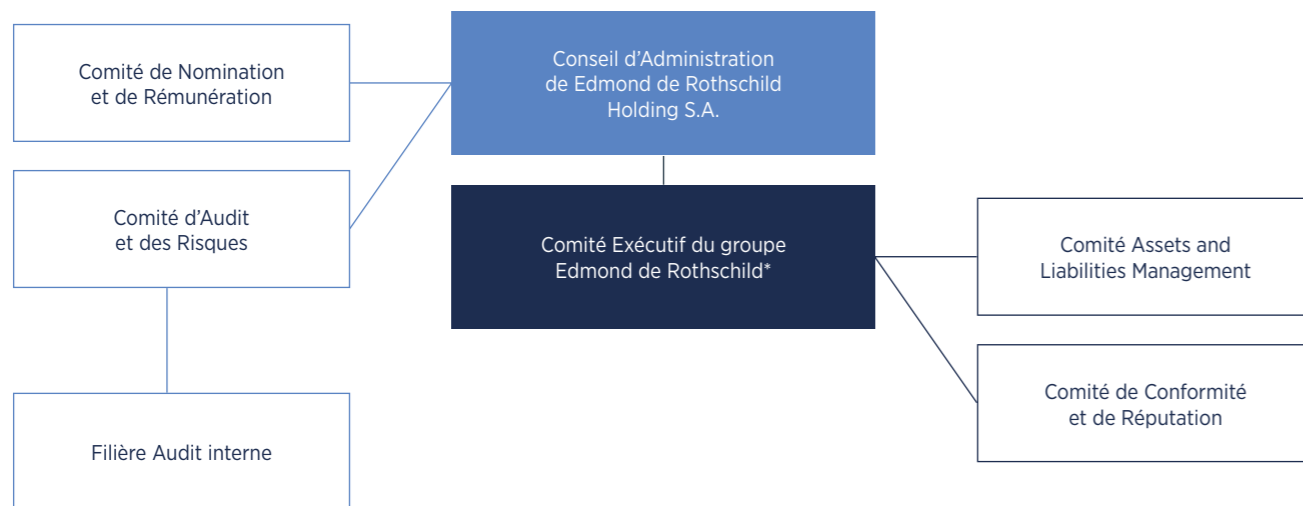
Comité de Nomination et de Rémunération

Conseil d'Administration de Edmond de Rothschild Holding S.A.

Comité d'Audit et des Risques

Comité Exécutif du groupe Edmond de Rothschild*

Comité Assets and Liabilities Management

Comité de Conformité et de Réputation

Filière Audit interne